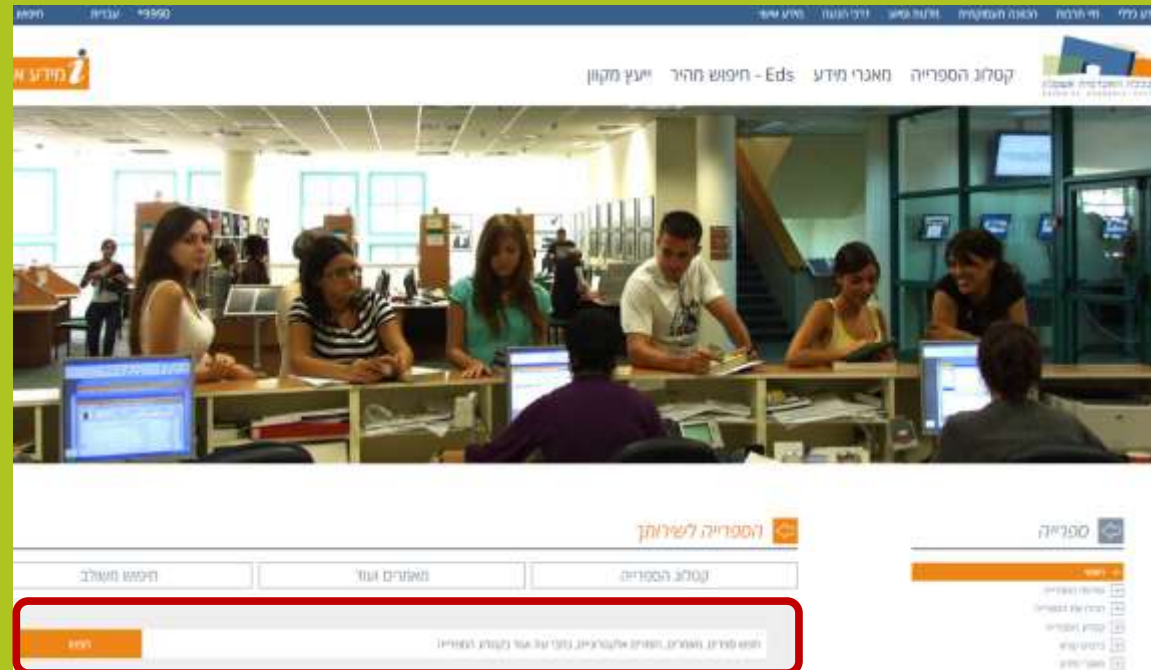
חיפוש עברית *9990

מידע כללי מי הרכות הכוונה תעסוקתית ...מידע אישי

קטלוג הספריה מאגרי מידע Eds - חיפוש מהיר ייעוץ מקוון

מידע א

ספרייה

הספרייה לשירותך

קטלוג הספריה מאמרים ועוד חיפוש משולב

חיפוש ספרים, מאמרים, הספרים אלקטרוניים, כתבי עת ועוד בקטלוג הספרייה

חפש

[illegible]